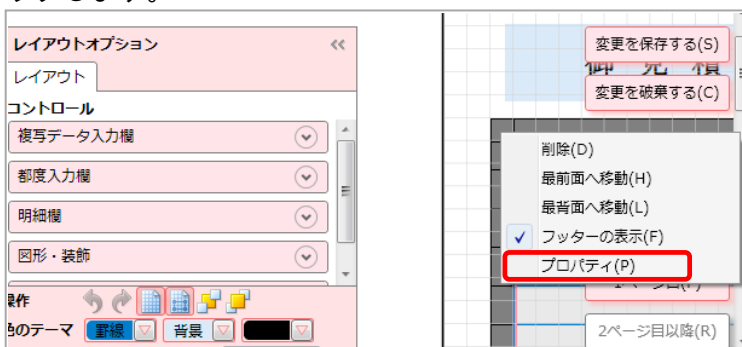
レイアウトオプション
«
レイアウト
コントロール
複写データ入力欄
都度入力欄
明細欄
図形・装飾
操作
のテーマ 罫線 背景
変更を保存する(S)
変更を破棄する(C)
削除(D)
最前面へ移動(H)
最背面へ移動(L)
フッターの表示(F)
プロパティ(P)
2ページ目以降(R)